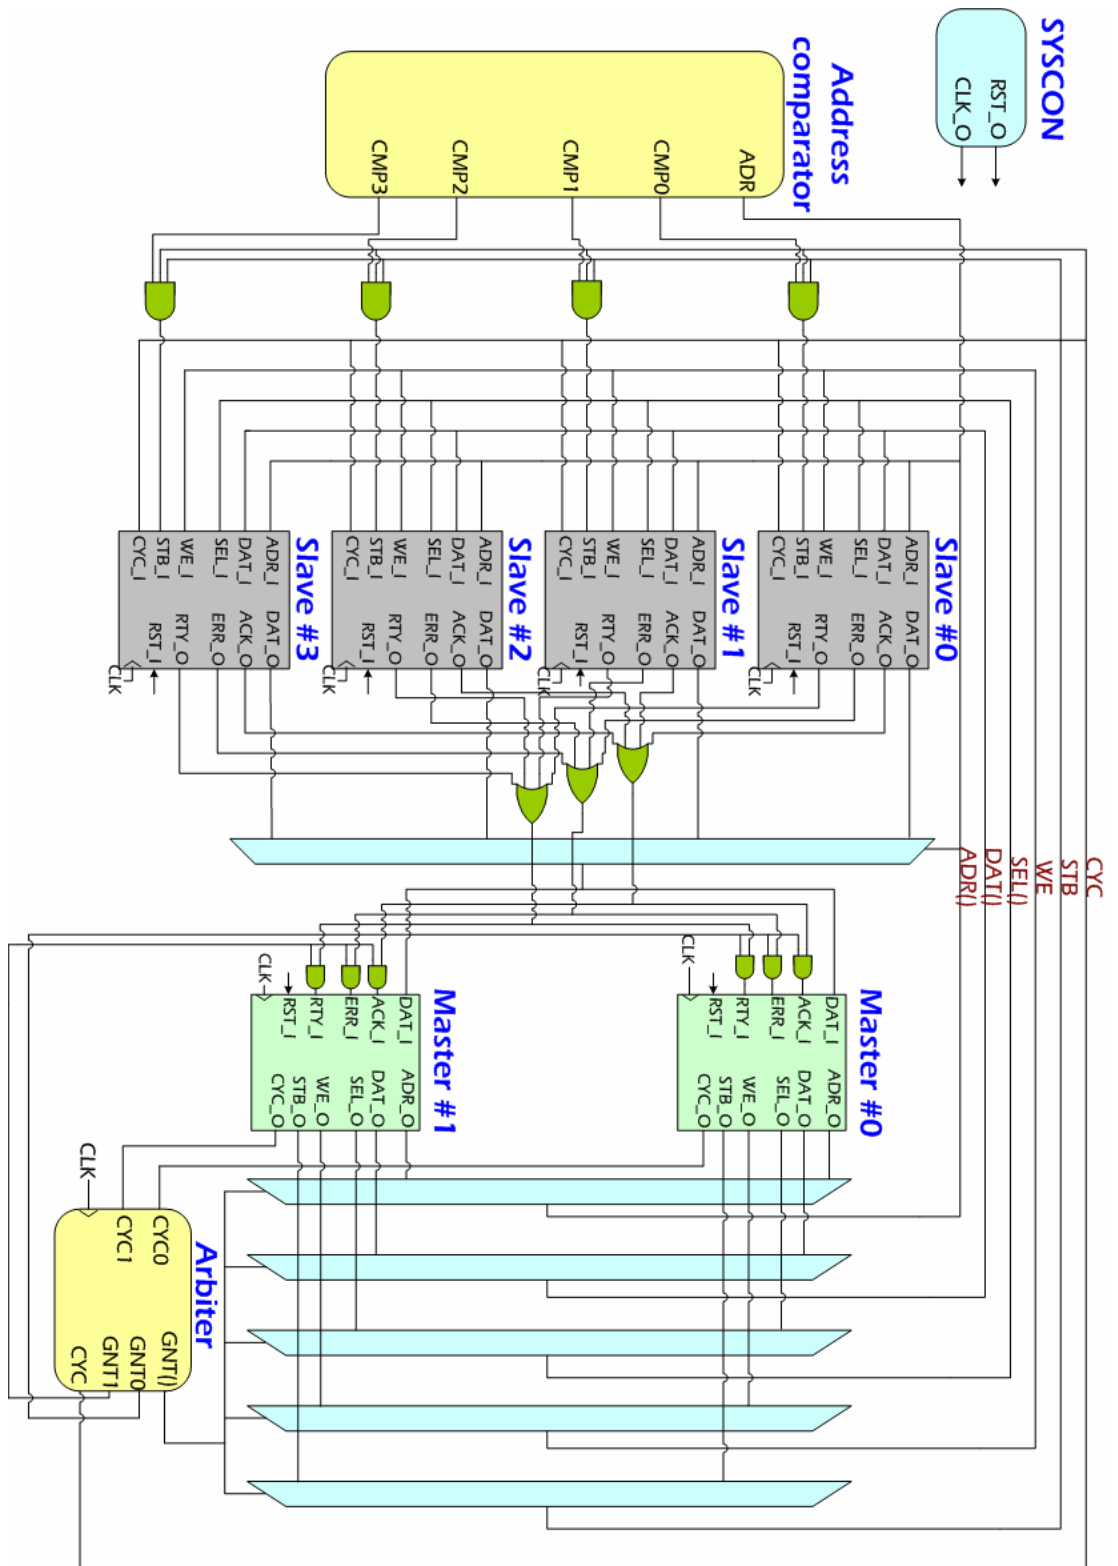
SYSCON
RST_O
CLK_O

Address comparator
ADR
CMP0
CMP1
CMP2
CMP3

Slave #0
ADR_I
DAT_I
SEL_I
WE_I
STB_I
CYC_I
DAT_O
ACK_O
ERR_O
RTY_O
RST_I
CLK

Slave #1
ADR_I
DAT_I
SEL_I
WE_I
STB_I
CYC_I
DAT_O
ACK_O
ERR_O
RTY_O
RST_I
CLK

Slave #2
ADR_I
DAT_I
SEL_I
WE_I
STB_I
CYC_I
DAT_O
ACK_O
ERR_O
RTY_O
RST_I
CLK

Slave #3
ADR_I
DAT_I
SEL_I
WE_I
STB_I
CYC_I
DAT_O
ACK_O
ERR_O
RTY_O
RST_I
CLK

CYC
STB
WE
SEL()
DAT()
ADR()

Master #0
DAT_I
ACK_I
ERR_I
RTY_I
RST_I
CLK
ADR_O
DAT_O
SEL_O
WE_O
STB_O
CYC_O

Master #1
DAT_I
ACK_I
ERR_I
RTY_I
RST_I
CLK
ADR_O
DAT_O
SEL_O
WE_O
STB_O
CYC_O

Arbiter
CLK
CYC0
CYC1
GNT()
GNT0
GNT1
CYC